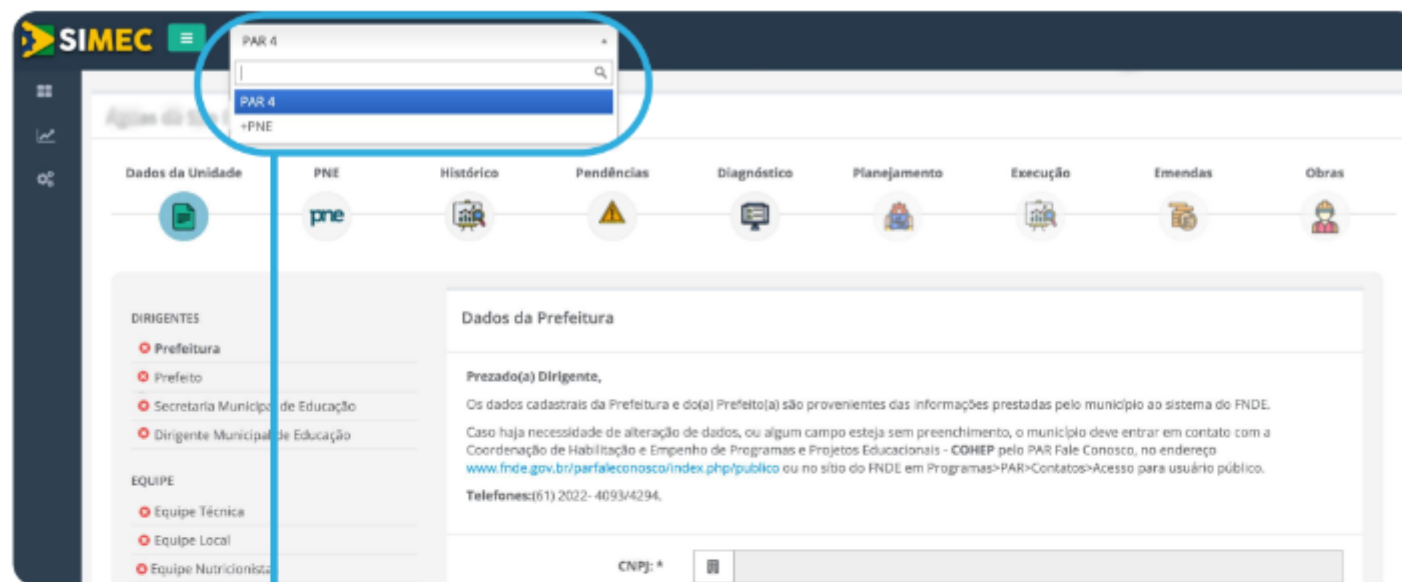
SIMEC

PAR 4

PAR 4
+PNE

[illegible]

Dados da Unidade
PNE
Histórico
Pendências
Diagnóstico
Planejamento
Execução
Emendas
Obras

pne

DIRIGENTES
Prefeitura
Prefeito
Secretaria Municipal de Educação
Dirigente Municipal de Educação

EQUIPE
Equipe Técnica
Equipe Local
Equipe Nutricionista

Dados da Prefeitura

Prezado(a) Dirigente,

Os dados cadastrais da Prefeitura e do(a) Prefeito(a) são provenientes das informações prestadas pelo município ao sistema do FNDE.

Caso haja necessidade de alteração de dados, ou algum campo esteja sem preenchimento, o município deve entrar em contato com a Coordenação de Habilitação e Empenho de Programas e Projetos Educacionais - COHEP pelo PAR Fale Conosco, no endereço www.fnde.gov.br/parfaleconosco/index.php/publico ou no sítio do FNDE em Programas>PAR>Contatos>Acesso para usuário público.

Telefones:(61) 2022- 4093/4294.

CNPJ: *